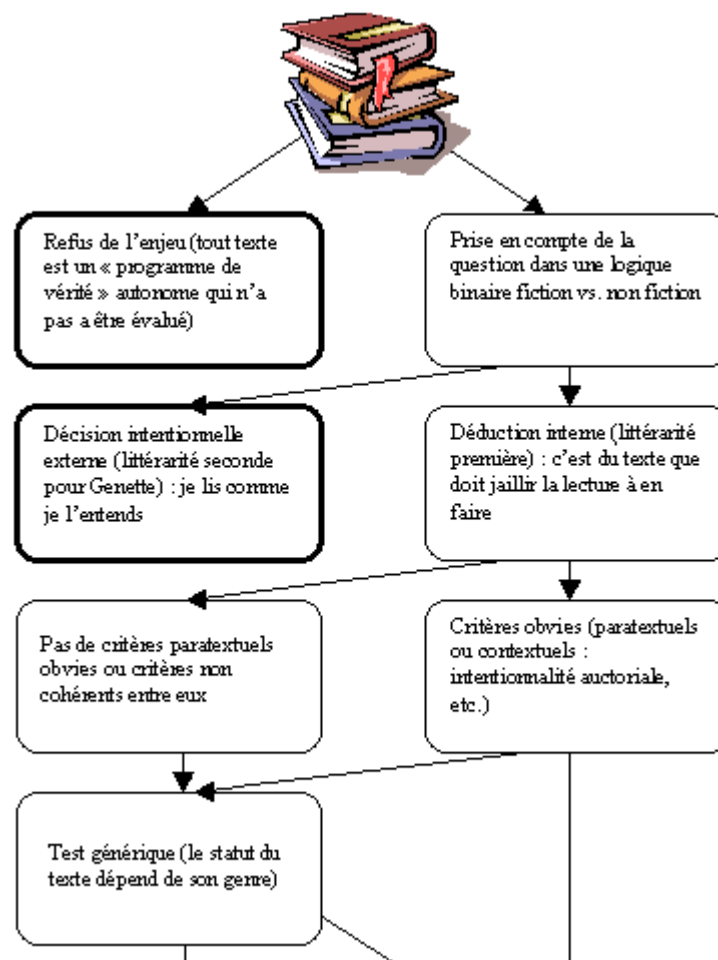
Refus de l'enjeu (tout texte est un « programme de vérité » autonome qui n'a pas a être évalué)

Prise en compte de la question dans une logique binaire fiction vs. non fiction

Décision intentionnelle externe (littérarité seconde pour Genette) : je lis comme je l'entends

Déduction interne (littérarité première) : c'est du texte que doit jaillir la lecture à en faire

Pas de critères paratextuels obvies ou critères non cohérents entre eux

Critères obvies (paratextuels ou contextuels : intentionnalité auctoriale, etc.)

Test générique (le statut du texte dépend de son genre)